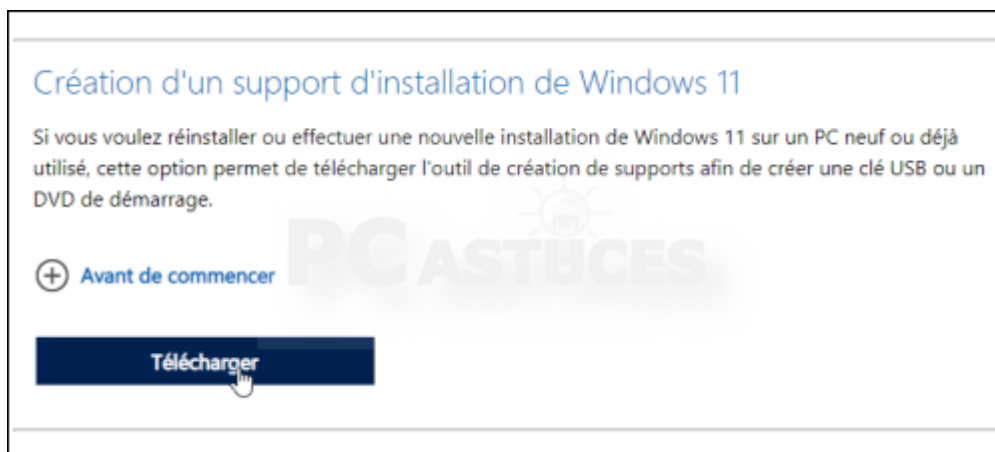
Création d'un support d'installation de Windows 11

Si vous voulez réinstaller ou effectuer une nouvelle installation de Windows 11 sur un PC neuf ou déjà utilisé, cette option permet de télécharger l'outil de création de supports afin de créer une clé USB ou un DVD de démarrage.

PC ASTUCES

Avant de commencer

Télécharger